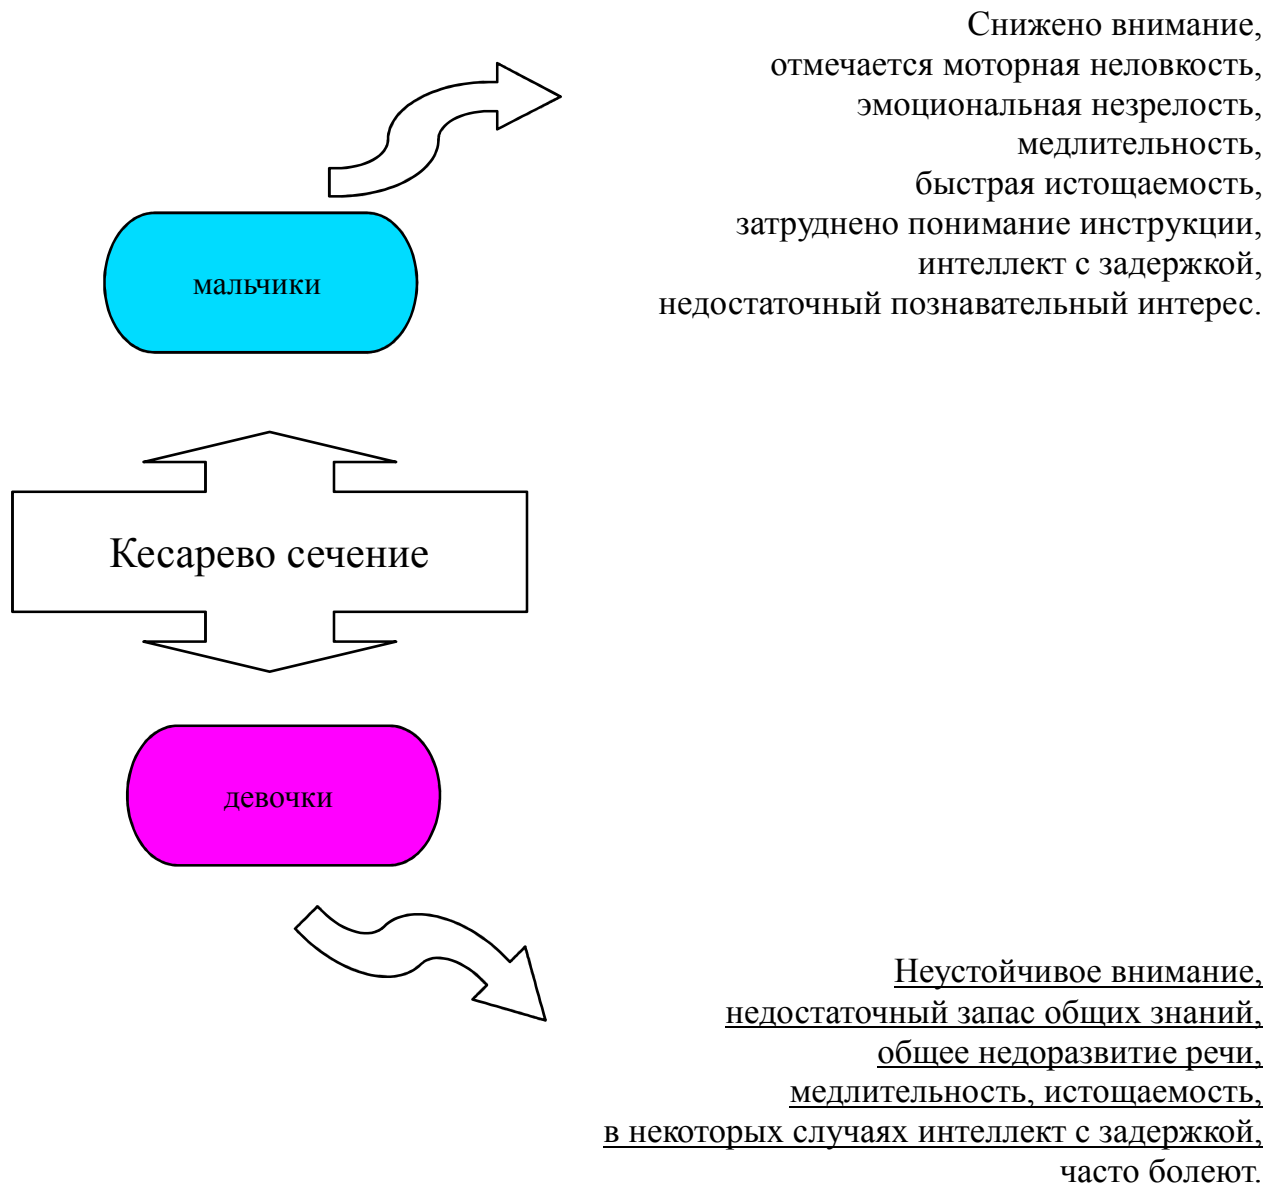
Снижено внимание,
отмечается моторная неловкость,
эмоциональная незрелость,
медлительность,
быстрая истощаемость,
затруднено понимание инструкции,
интеллект с задержкой,
недостаточный познавательный интерес.

мальчики

Кесарево сечение

девочки

Неустойчивое внимание,
недостаточный запас общих знаний,
общее недоразвитие речи,
медлительность, истощаемость,
в некоторых случаях интеллект с задержкой,
часто болеют.